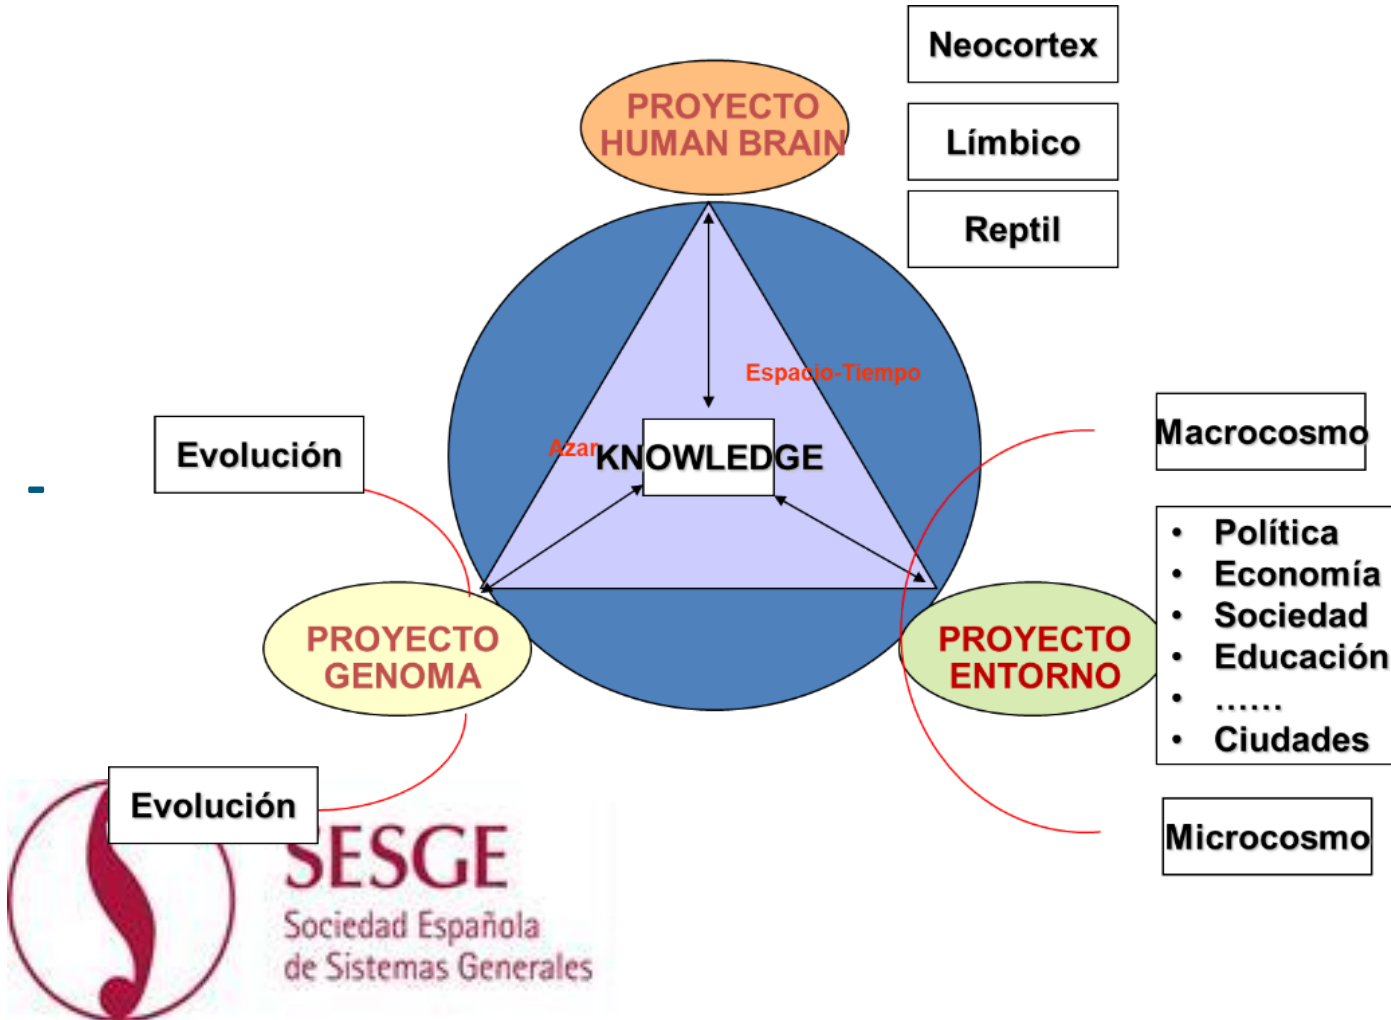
Neocortex

PROYECTO HUMAN BRAIN

Límbico

Reptil

Espacio-Tiempo

Macrocosmo

Evolución

Azar

KNOWLEDGE

- Política
- Economía
- Sociedad
- Educación
- ……
- Ciudades

PROYECTO GENOMA

PROYECTO ENTORNO

Evolución

SESGE

Sociedad Española de Sistemas Generales

Microcosmo